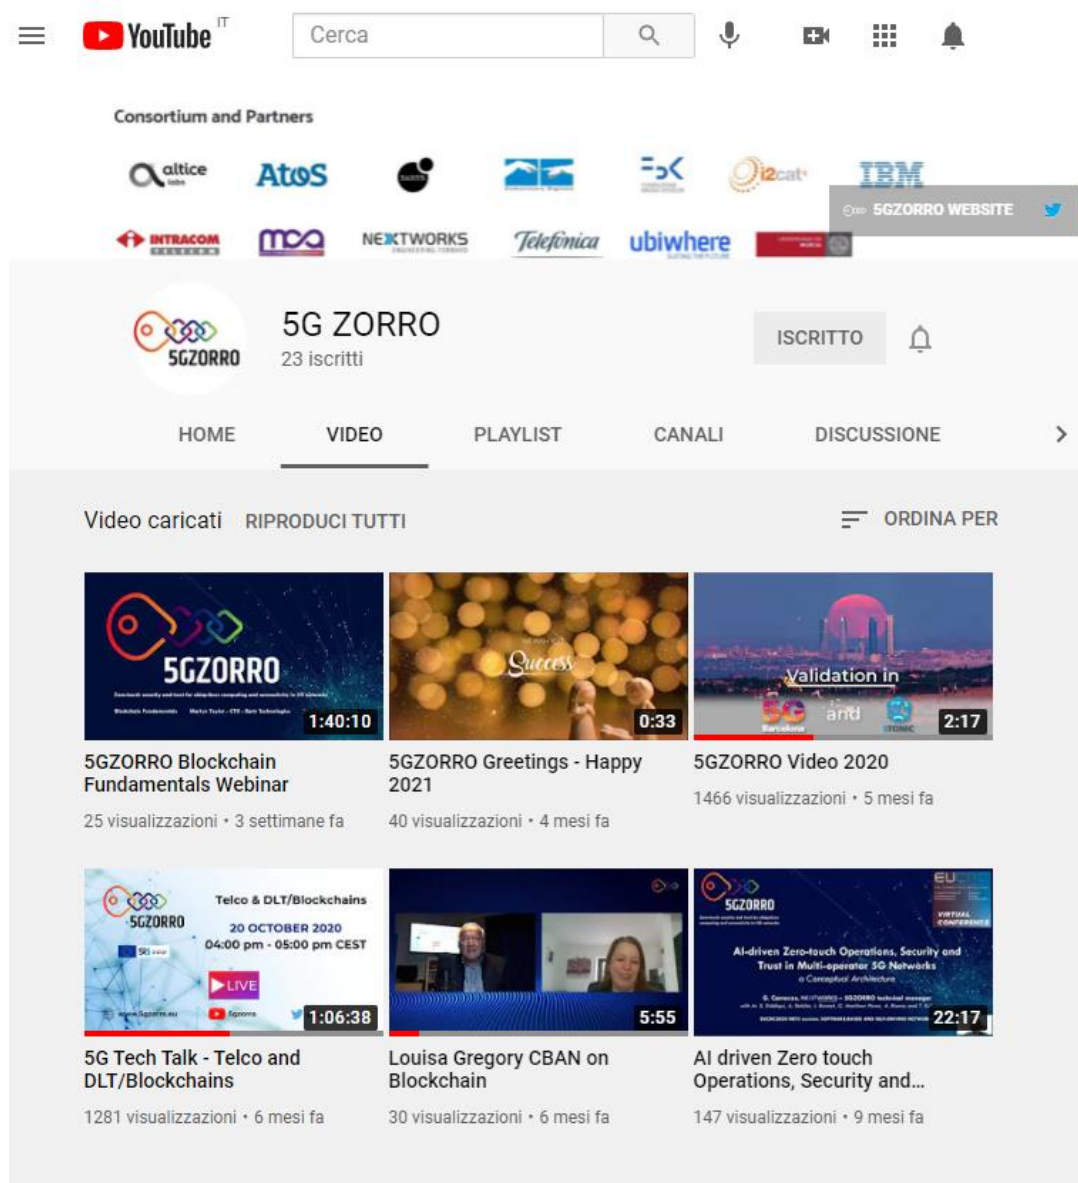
YouTube IT

Cerca

Consortium and Partners

altice labs  Atos  IBM  i2cat  INTRACOM  NEXTWORKS  Telefónica  ubiwhere

5GZORRO WEBSITE

5GZORRO

5G ZORRO
23 iscritti

ISCRITTO

HOME  VIDEO  PLAYLIST  CANALI  DISCUSSIONE

Video caricati  RIPRODUCI TUTTI  ORDINA PER

5GZORRO
1:40:10
5GZORRO Blockchain Fundamentals Webinar
25 visualizzazioni • 3 settimane fa

Success
0:33
5GZORRO Greetings - Happy 2021
40 visualizzazioni • 4 mesi fa

Validation in 5G and
2:17
5GZORRO Video 2020
1466 visualizzazioni • 5 mesi fa

5GZORRO
Telco & DLT/Blockchains
20 OCTOBER 2020
04:00 pm - 05:00 pm CEST
LIVE
1:06:38
5G Tech Talk - Telco and DLT/Blockchains
1281 visualizzazioni • 6 mesi fa

5:55
Louisa Gregory CBAN on Blockchain
30 visualizzazioni • 6 mesi fa

5GZORRO
AI-driven Zero-touch Operations, Security and Trust in Multi-operator 5G Networks
a Conceptual Architecture
VIRTUAL CONFERENCE
22:17
AI driven Zero touch Operations, Security and...
147 visualizzazioni • 9 mesi fa